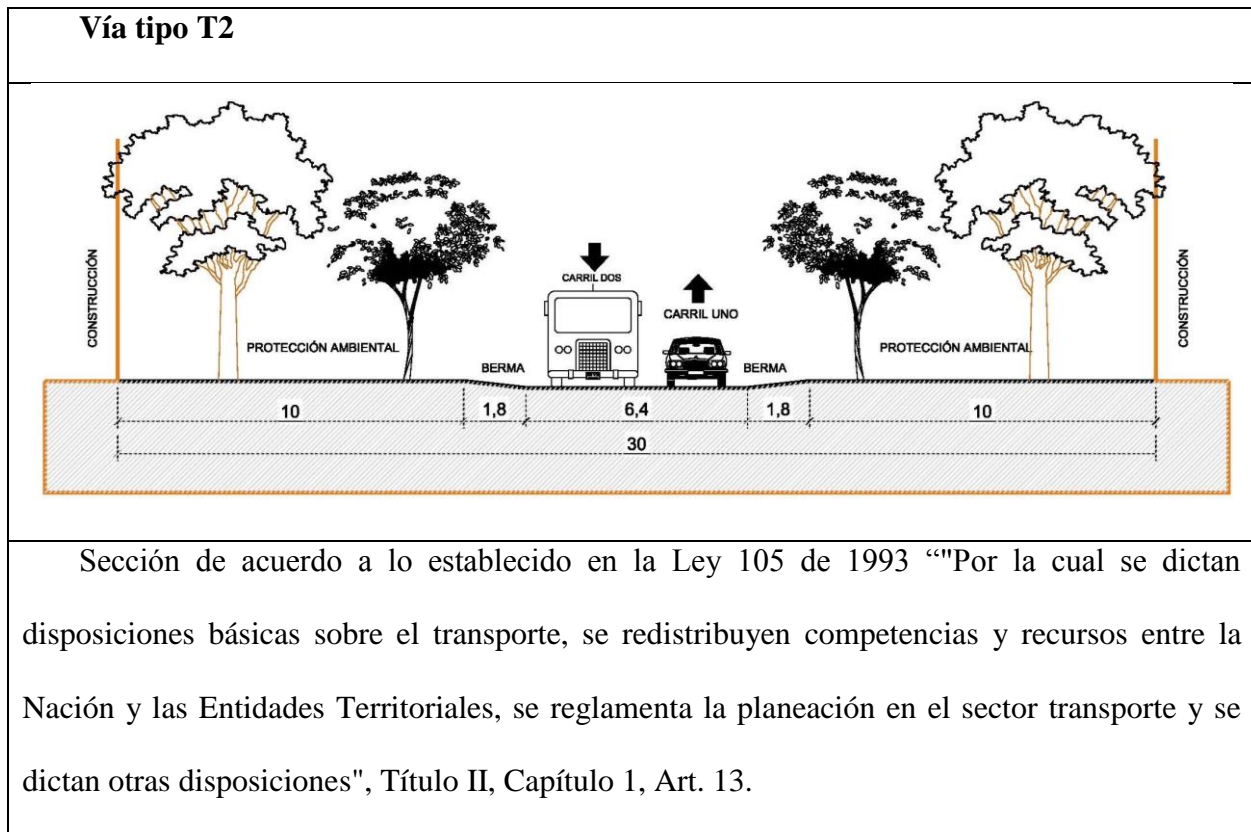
Vía tipo T2

CONSTRUCCIÓN

PROTECCIÓN AMBIENTAL

CARRIL DOS

CARRIL UNO

BERMA

BERMA

PROTECCIÓN AMBIENTAL

CONSTRUCCIÓN

10

1,8

6,4

1,8

10

30

Sección de acuerdo a lo establecido en la Ley 105 de 1993 “"Por la cual se dictan disposiciones básicas sobre el transporte, se redistribuyen competencias y recursos entre la Nación y las Entidades Territoriales, se reglamenta la planeación en el sector transporte y se dictan otras disposiciones", Título II, Capítulo 1, Art. 13.